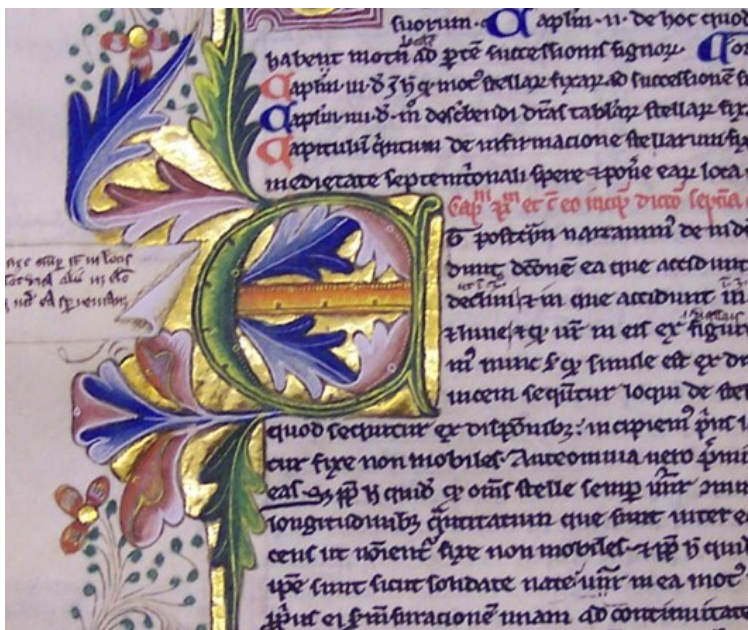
suorum. Capitulum ii de hoc quod habent motum ad partes successionis signorum. Capitulum iii de hoc quod motus stellarum fixarum ad successionem Capitulum iiii de describendi dicta tabularum stellarum fixarum Capitulum quintum de informatione stellarum meridietate septentrionali spere et positione earum locata

Cap xi et ē eo in quo dicitur de septima

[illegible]

E postquam narravimus de inditionis dicte ea que accidunt declinationem in que accidunt in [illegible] et linee et qui in est ex figura in tunc secundum simile est ex dicti incepit sequitur loqui de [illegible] quod sequitur ex dispositionibus in incipiens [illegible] eas fixe non mobiles. Aut omnia vero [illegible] earum quod quidem ex omnibus stelle semper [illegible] longitudinibus quantitatum que sunt inter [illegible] teneant ut inveniet fixe non mobiles et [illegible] ipse sunt sicut solidate nate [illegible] in ea mot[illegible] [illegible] et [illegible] inventionem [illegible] ad continuitate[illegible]

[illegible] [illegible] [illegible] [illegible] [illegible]